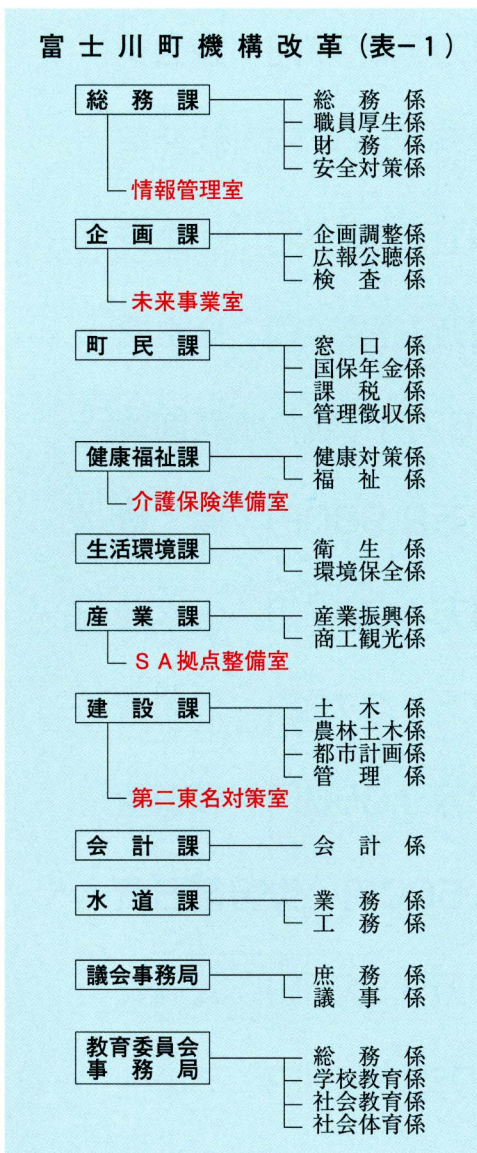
富士川町機構改革（表－1）

総務課
総務係
職員厚生係
財務係
安全対策係
情報管理室

企画課
企画調整係
広報公聴係
検査係
未来事業室

町民課
窓口係
国保年金係
課税係
管理徴収係

健康福祉課
健康対策係
福祉係
介護保険準備室

生活環境課
衛生係
環境保全係

産業課
産業振興係
商工観光係
ＳＡ拠点整備室

建設課
土木係
農林土木係
都市計画係
管理係
第二東名対策室

会計課
会計係

水道課
業務係
工務係

議会事務局
庶務係
議事係

教育委員会事務局
総務係
学校教育係
社会教育係
社会体育係